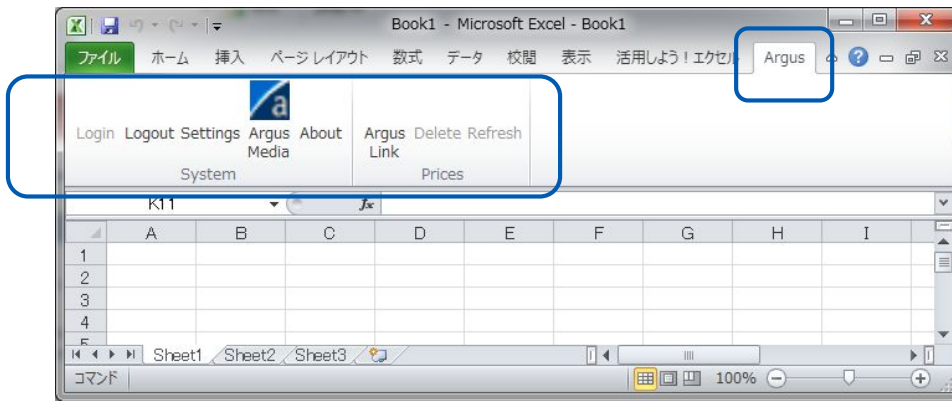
Book1 - Microsoft Excel - Book1

ファイル ホーム 挿入 ページレイアウト 数式 データ 校閲 表示 活用しよう！エクセル Argus

a

Login Logout Settings Argus Media About

System

Argus Link Delete Refresh

Prices

K11

fx

| | A | B | C | D | E | F | G | H | I |
|---|---|---|---|---|---|---|---|---|---|
| 1 | | | | | | | | | |
| 2 | | | | | | | | | |
| 3 | | | | | | | | | |
| 4 | | | | | | | | | |

Sheet1 Sheet2 Sheet3

コマンド

100%